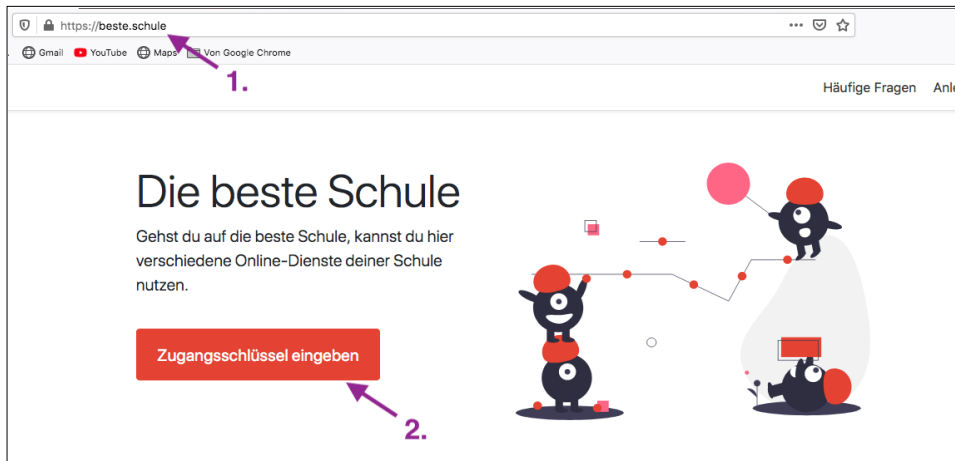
https://beste.schule

Gmail YouTube Maps Von Google Chrome

1.

Häufige Fragen Anl

Die beste Schule

Gehst du auf die beste Schule, kannst du hier verschiedene Online-Dienste deiner Schule nutzen.

Zugangsschlüssel eingeben

2.